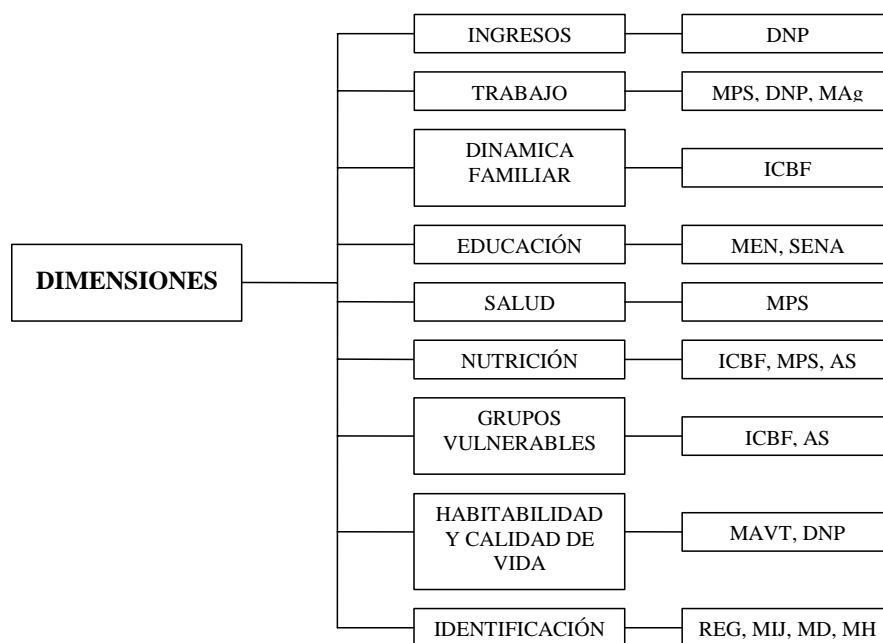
DIMENSIONES

INGRESOS

DNP

TRABAJO

MPS, DNP, MAg

DINAMICA FAMILIAR

ICBF

EDUCACIÓN

MEN, SENA

SALUD

MPS

NUTRICIÓN

ICBF, MPS, AS

GRUPOS VULNERABLES

ICBF, AS

HABITABILIDAD Y CALIDAD DE VIDA

MAVT, DNP

IDENTIFICACIÓN

REG, MIJ, MD, MH